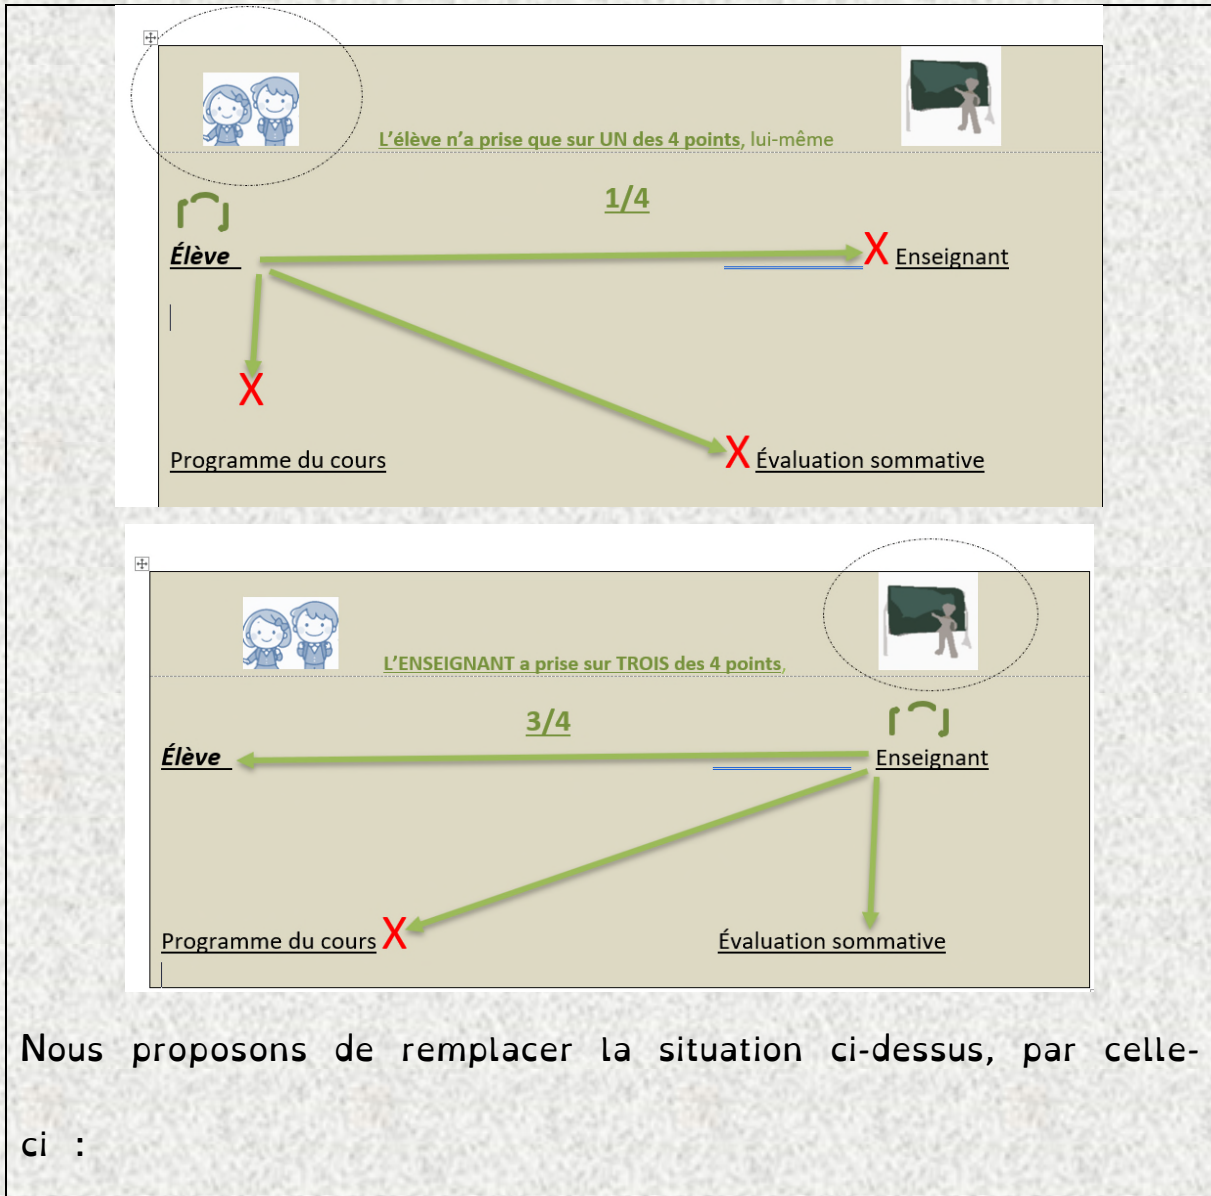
L'élève n'a prise que sur UN des 4 points, lui-même

1/4

Élève

X Enseignant

X

Programme du cours

X Évaluation sommative

L'ENSEIGNANT a prise sur TROIS des 4 points,

3/4

Élève

Enseignant

Programme du cours X

Évaluation sommative

Nous proposons de remplacer la situation ci-dessus, par celle-ci :